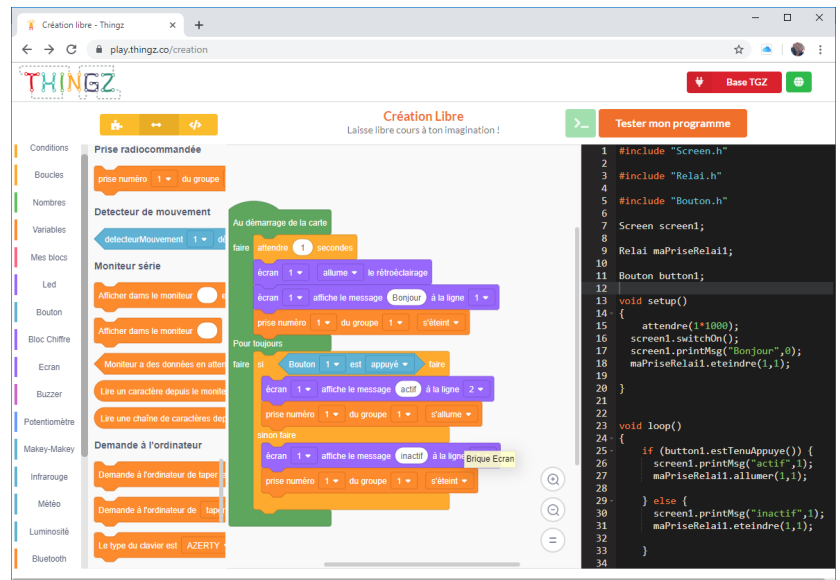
Création libre - Thingz
play.thingz.co/creation

THINGZ

Base TGZ

Création Libre
Laisse libre cours à ton imagination !

Tester mon programme

Conditions
Boucles
Nombres
Variables
Mes blocs
Led
Bouton
Bloc Chiffre
Ecran
Buzzer
Potentiomètre
Makey-Makey
Infrarouge
Météo
Luminosité
Bluetooth

Prise radiocommandée
prise numéro 1 du groupe
Detecteur de mouvement
detecteurMouvement 1
Moniteur série
Afficher dans le moniteur
Afficher dans le moniteur
Moniteur a des données en atten
Lire un caractère depuis le monite
Lire une chaîne de caractères dep
Demande à l'ordinateur
Demande à l'ordinateur de taper
Demande à l'ordinateur de tape
Le type du clavier est AZERTY

Au démarrage de la carte
faire attendre 1 secondes
écran 1 allume le rétroéclairage
écran 1 affiche le message Bonjour à la ligne 1
prise numéro 1 du groupe 1 s'éteint
Pour toujours
faire si Bouton 1 est appuyé faire
écran 1 affiche le message actif à la ligne 2
prise numéro 1 du groupe 1 s'allume
sinon faire
écran 1 affiche le message inactif à la ligne
Brique Ecran
prise numéro 1 du groupe 1 s'éteint

1 #include "Screen.h"
2
3 #include "Relai.h"
4
5 #include "Bouton.h"
6
7 Screen screen1;
8
9 Relai maPriseRelai1;
10
11 Bouton button1;
12
13 void setup()
14 {
15 attendre(1*1000);
16 screen1.switchOn();
17 screen1.printMsg("Bonjour",0);
18 maPriseRelai1.eteindre(1,1);
19
20 }
21
22
23 void loop()
24 {
25 if (button1.estTenuAppuye()) {
26 screen1.printMsg("actif",1);
27 maPriseRelai1.allumer(1,1);
28
29 } else {
30 screen1.printMsg("inactif",1);
31 maPriseRelai1.eteindre(1,1);
32
33 }
34